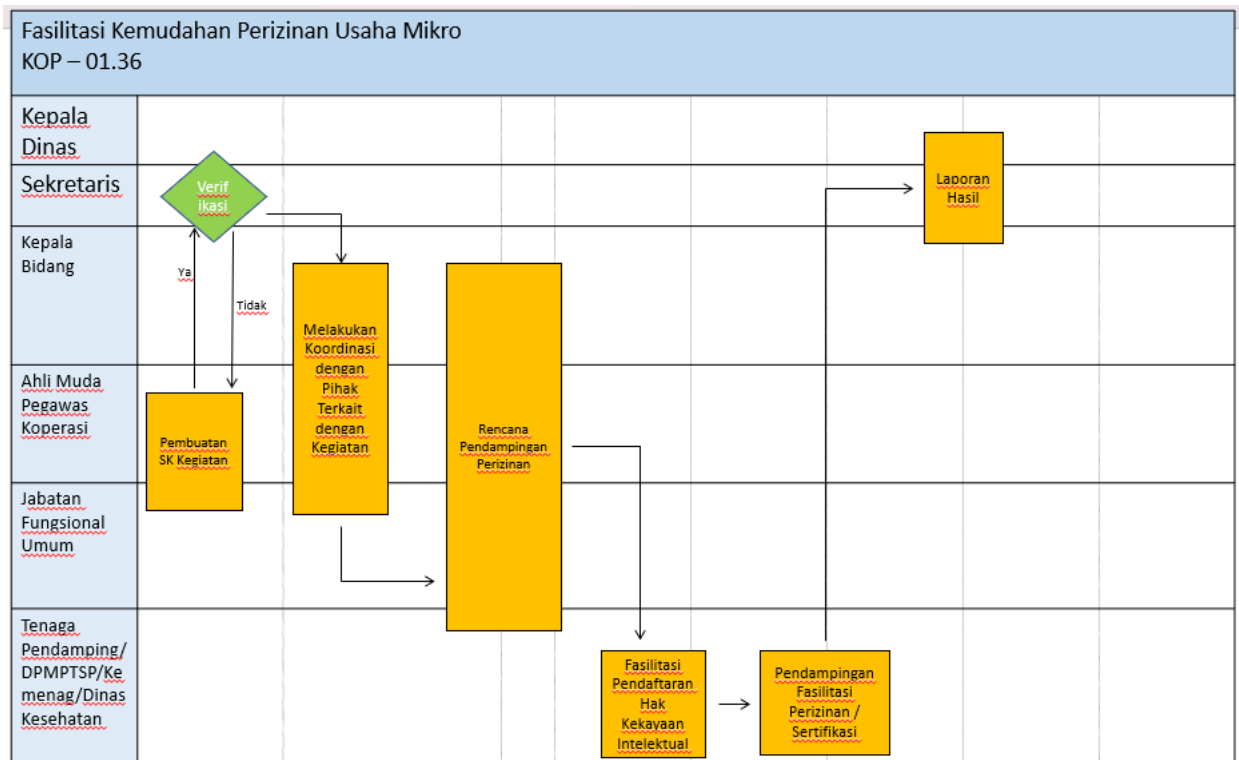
Fasilitasi Kemudahan Perizinan Usaha Mikro
KOP – 01.36

Kepala Dinas

Sekretaris

Kepala Bidang

Ahli Muda Pegawas Koperasi

Jabatan Fungsional Umum

Tenaga Pendamping/ DPMPTSP/Kemenag/Dinas Kesehatan

Verifikasi

Ya

Tidak

Pembuatan SK Kegiatan

Melakukan Koordinasi dengan Pihak Terkait dengan Kegiatan

Rencana Pendampingan Perizinan

Fasilitasi Pendaftaran Hak Kekayaan Intelektual

Pendampingan Fasilitasi Perizinan / Sertifikasi

Laporan Hasil